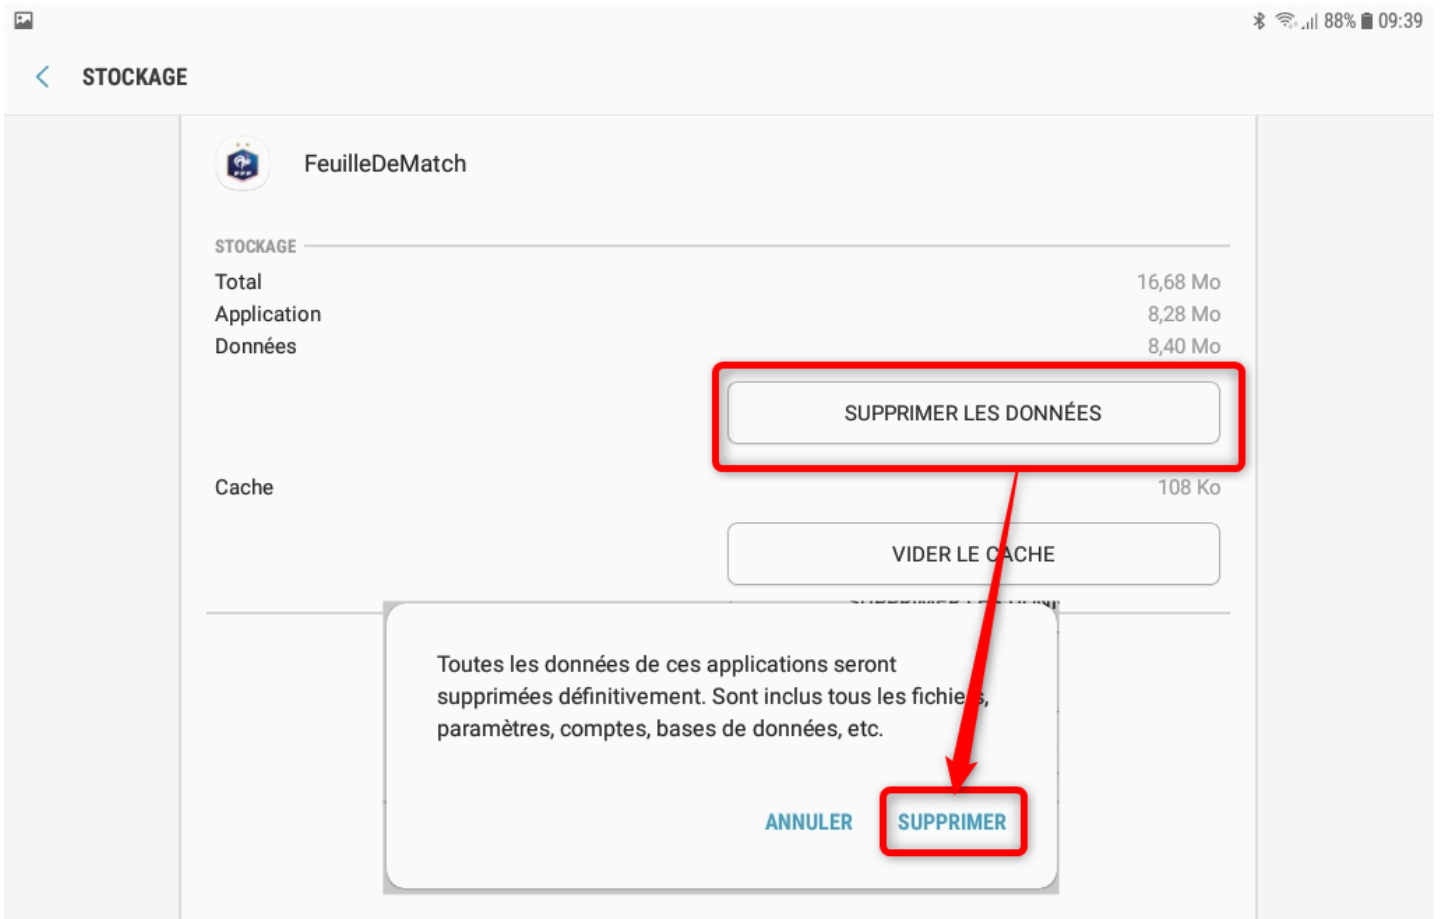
88% 09:39

STOCKAGE

FeuilleDeMatch

STOCKAGE

| | |
|---|---|
| Total | 16,68 Mo |
| Application | 8,28 Mo |
| Données | 8,40 Mo |

SUPPRIMER LES DONNÉES

| | |
|---|---|
| Cache | 108 Ko |

VIDER LE CACHE

Toutes les données de ces applications seront supprimées définitivement. Sont inclus tous les fichiers, paramètres, comptes, bases de données, etc.

ANNULER SUPPRIMER